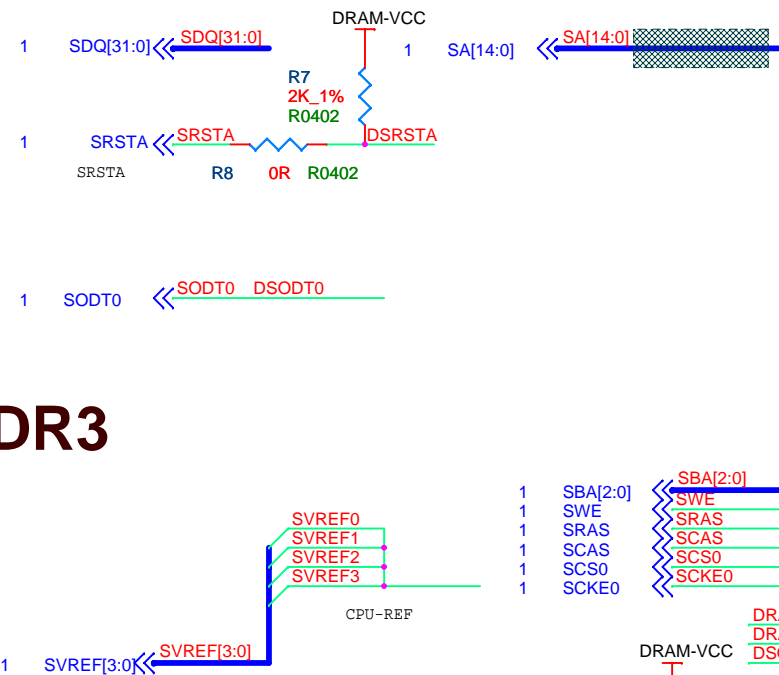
1 SDQ[31:0] SDQ[31:0]

DRAM-VCC

1 SA[14:0] SA[14:0]

R7
2K_1%
R0402

1 SRSTA SRSTA DSRSTA

SRSTA

R8 0R R0402

1 SODT0 SODT0 DSODT0

DR3

SVREF0
SVREF1
SVREF2
SVREF3

CPU-REF

1 SVREF[3:0] SVREF[3:0]

1 SBA[2:0] SBA[2:0]
1 SWE SWE
1 SRAS SRAS
1 SCAS SCAS
1 SCS0 SCS0
1 SCKE0 SCKE0

DRAM-VCC

DR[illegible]
DR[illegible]
DS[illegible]